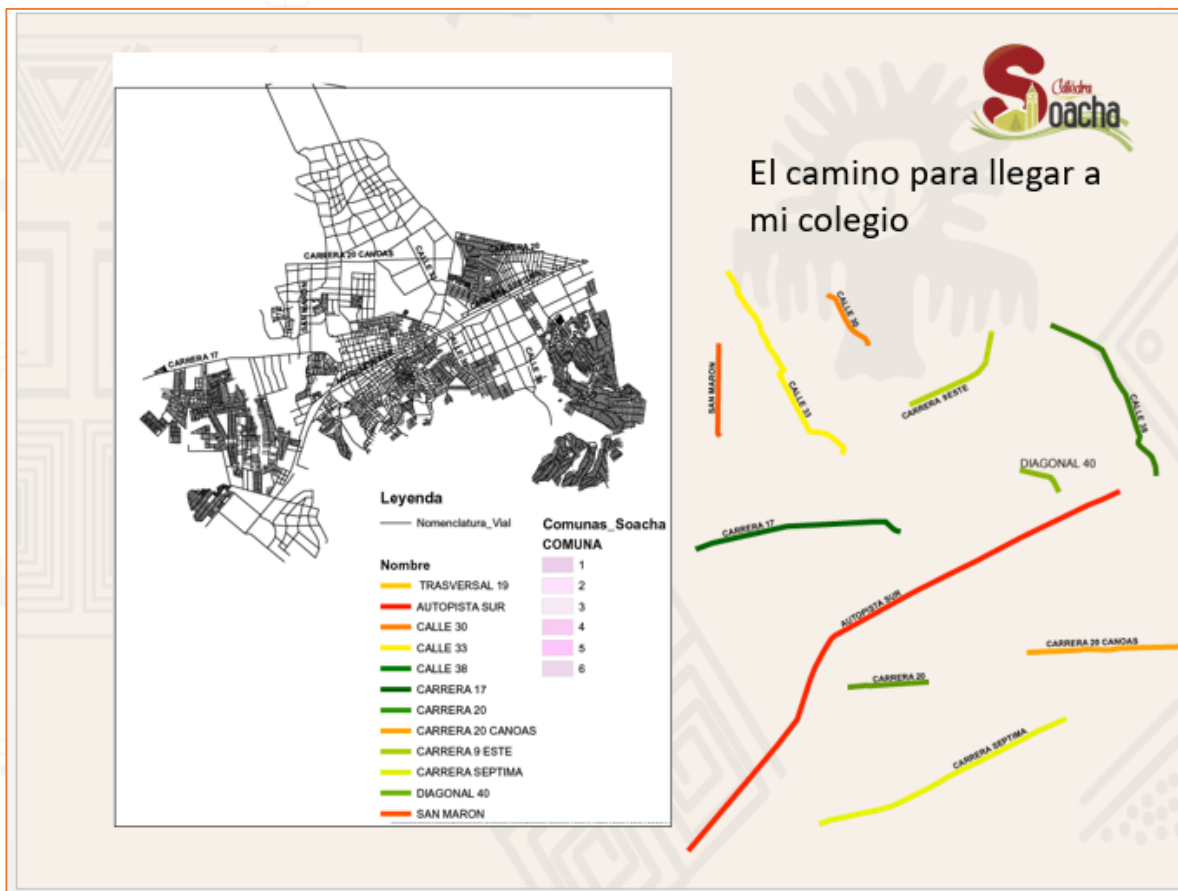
Cátedra Soacha

El camino para llegar a mi colegio

CARRERA 20 CANOAS
CALLE 30
CARRERA 20
CARRERA 17
CALLE 33
CALLE 38

Leyenda
Nomenclatura_Vial

Nombre
TRASVERSAL 19
AUTOPISTA SUR
CALLE 30
CALLE 33
CALLE 38
CARRERA 17
CARRERA 20
CARRERA 20 CANOAS
CARRERA 9 ESTE
CARRERA SEPTIMA
DIAGONAL 40
SAN MARON

Comunas_Soacha
COMUNA
1
2
3
4
5
6

CALLE 30
SAN MARON
CALLE 33
CARRERA 9 ESTE
CALLE 38
DIAGONAL 40
CARRERA 17
AUTOPISTA SUR
CARRERA 20 CANOAS
CARRERA 20
CARRERA SEPTIMA